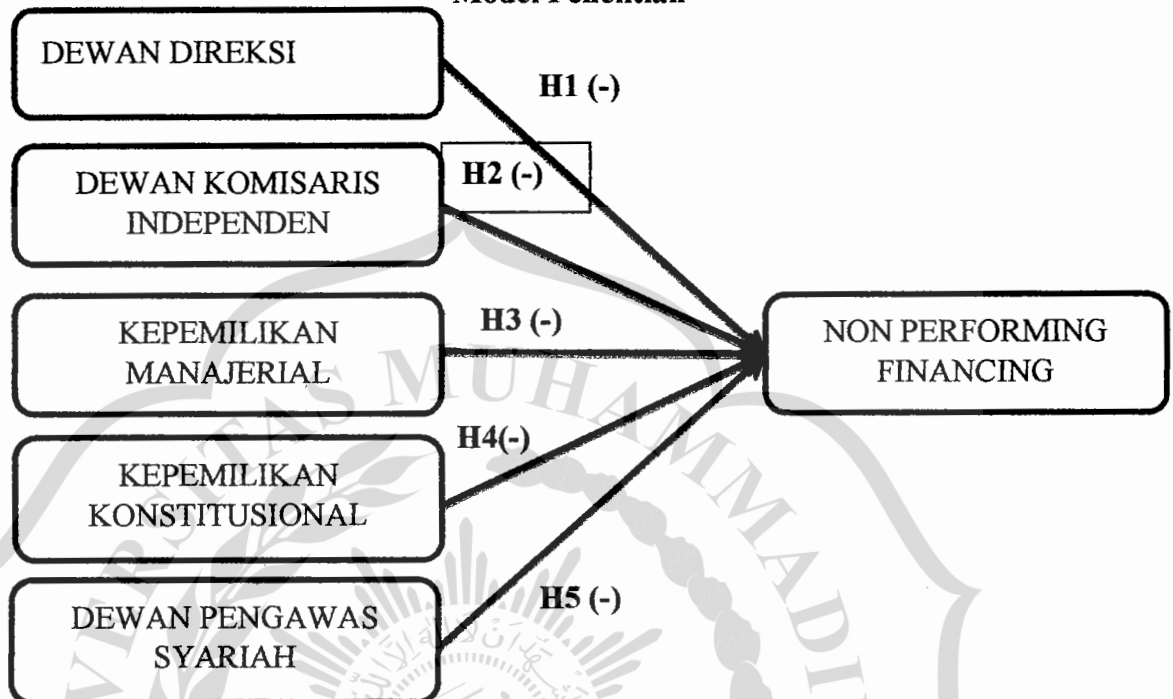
Model Penelitian

DEWAN DIREKSI

H1 (-)

DEWAN KOMISARIS INDEPENDEN

H2 (-)

KEPEMILIKAN MANAJERIAL

H3 (-)

KEPEMILIKAN KONSTITUSIONAL

H4(-)

DEWAN PENGAWAS SYARIAH

H5 (-)

NON PERFORMING FINANCING

UNIVERSITAS MUHAMMADI